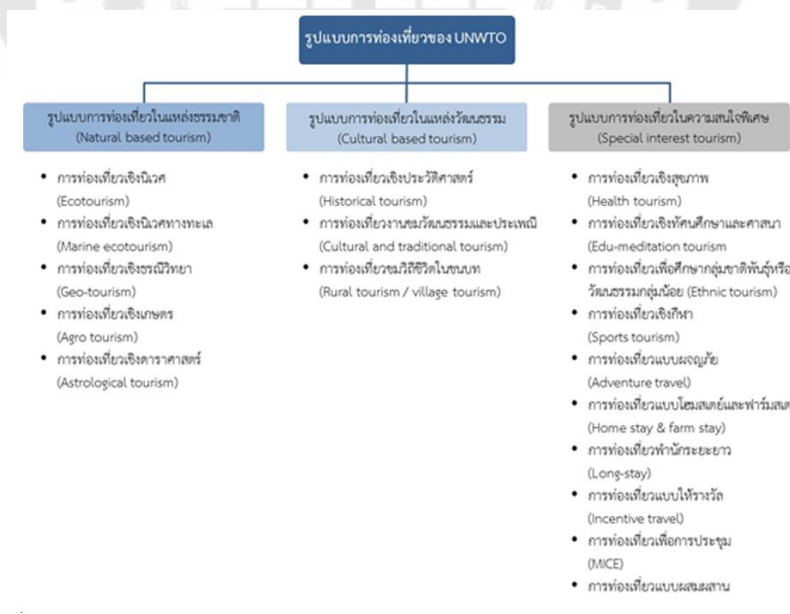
รูปแบบการท่องเที่ยวของ UNWTO

รูปแบบการท่องเที่ยวในแหล่งธรรมชาติ
(Natural based tourism)

- การท่องเที่ยวเชิงนิเวศ (Ecotourism)
- การท่องเที่ยวเชิงนิเวศทางทะเล (Marine ecotourism)
- การท่องเที่ยวเชิงธรณีวิทยา (Geo-tourism)
- การท่องเที่ยวเชิงเกษตร (Agro tourism)
- การท่องเที่ยวเชิงดาราศาสตร์ (Astrological tourism)

รูปแบบการท่องเที่ยวในแหล่งวัฒนธรรม
(Cultural based tourism)

- การท่องเที่ยวเชิงประวัติศาสตร์ (Historical tourism)
- การท่องเที่ยวงานชมวัฒนธรรมและประเพณี (Cultural and traditional tourism)
- การท่องเที่ยวชมวิถีชีวิตในชนบท (Rural tourism / village tourism)

รูปแบบการท่องเที่ยวในความสนใจพิเศษ
(Special interest tourism)

- การท่องเที่ยวเชิงสุขภาพ (Health tourism)
- การท่องเที่ยวเชิงทัศนศึกษาและศาสนา (Edu-meditation tourism
- การท่องเที่ยวเพื่อศึกษากลุ่มชาติพันธุ์หรือวัฒนธรรมกลุ่มน้อย (Ethnic tourism)
- การท่องเที่ยวเชิงกีฬา (Sports tourism)
- การท่องเที่ยวแบบผจญภัย (Adventure travel)
- การท่องเที่ยวแบบโฮมสเตย์และฟาร์มสเ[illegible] (Home stay & farm stay)
- การท่องเที่ยวพำนักระยะยาว (Long-stay)
- การท่องเที่ยวแบบให้รางวัล (Incentive travel)
- การท่องเที่ยวเพื่อการประชุม (MICE)
- การท่องเที่ยวแบบผสมผสาน